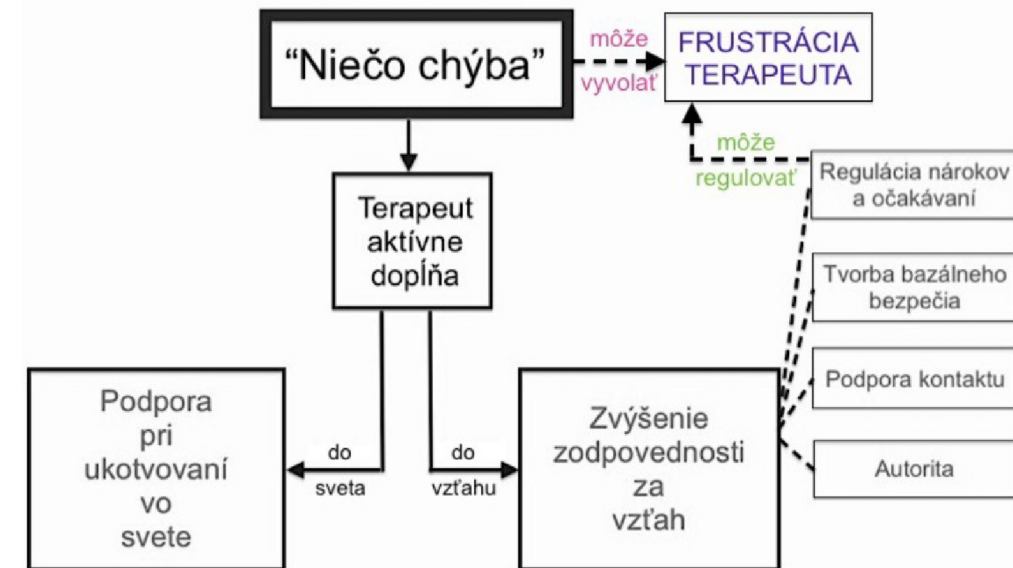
"Niečo chýba"

môže vyvolať

FRUSTRÁCIA TERAPEUTA

môže regulovať

Terapeut aktívne dopĺňa

Regulácia nárokov a očakávaní

Tvorba bazálneho bezpečia

Podpora kontaktu

Autorita

Podpora pri ukotvovaní vo svete

do sveta

do vzťahu

Zvýšenie zodpovednosti za vzťah